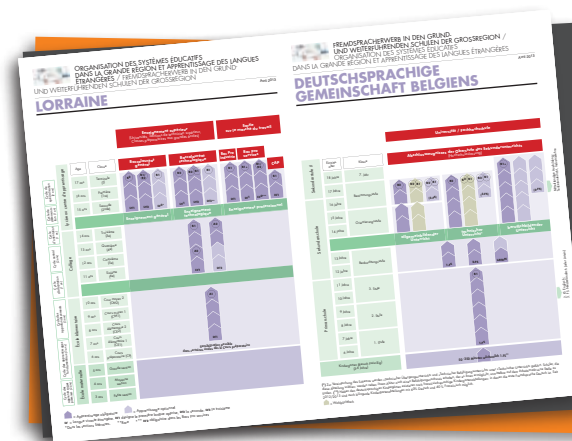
ORGANISATION DES SYSTÈMES ÉDUCATIFS DANS LA GRANDE RÉGION ET APPRENTISSAGE DES LANGUES ÉTRANGÈRES / FREMDSPRACHERWERB IN DEN GRUND UND WEITERFÜHRENDEN SCHULEN DER GROSSREGION

LORRAINE

FREMDSPRACHERWERB IN DEN GRUND- UND WEITERFÜHRENDEN SCHULEN DER GROSSREGION / ORGANISATION DES SYSTÈMES ÉDUCATIFS DANS LA GRANDE RÉGION ET APPRENTISSAGE DES LANGUES ÉTRANGÈRES

DEUTSCHSPRACHIGE GEMEINSCHAFT BELGIENS

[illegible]